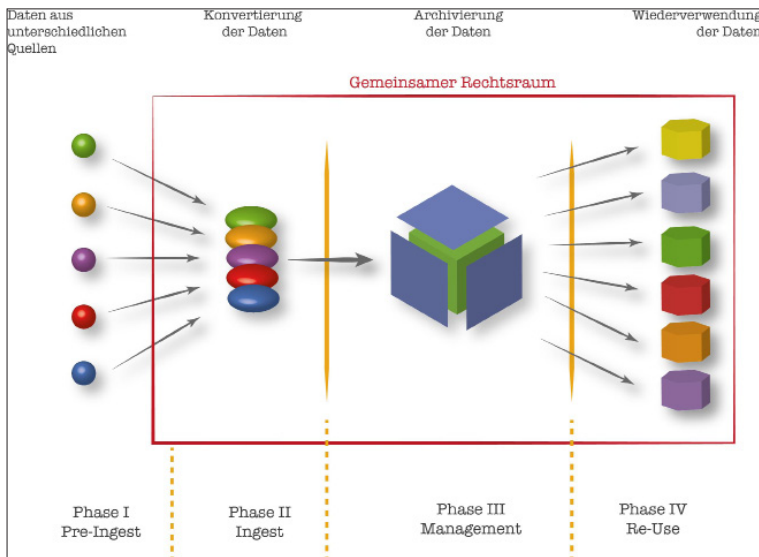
Daten aus unterschiedlichen Quellen

Konvertierung der Daten

Archivierung der Daten

Wiederverwendung der Daten

Gemeinsamer Rechtsraum

Phase I
Pre-Ingest

Phase II
Ingest

Phase III
Management

Phase IV
Re-Use